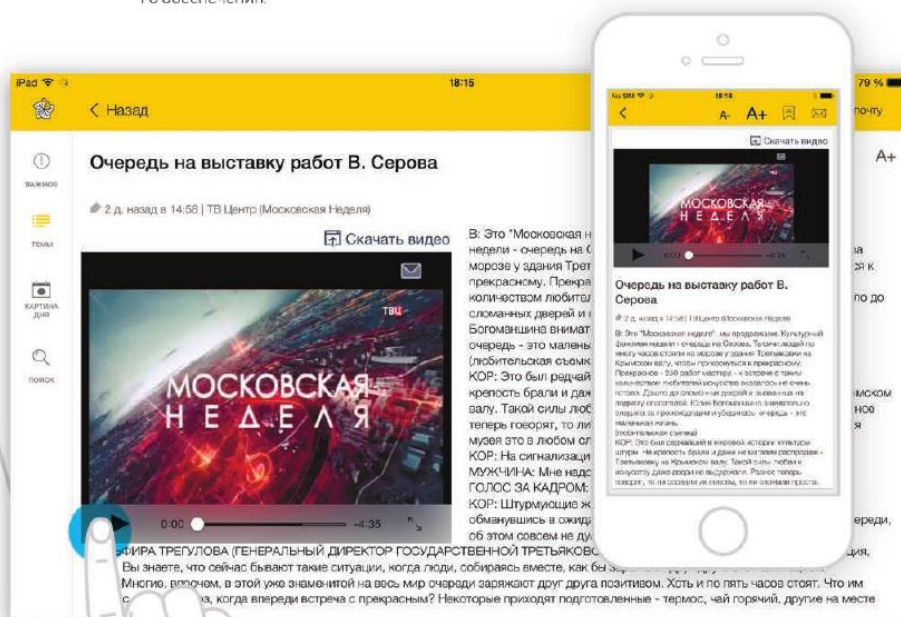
го обеспечений.

iPad
18:15
79 %
< Назад
почту
A+
ВАЖНОЕ
ТЕМЫ
КАРТИНА ДНЯ
ПОИСК

Очередь на выставку работ В. Серова

2 д. назад в 14:58 | ТВ Центр (Московская Неделя)

Скачать видео

ТВЦ
МОСКОВСКАЯ НЕДЕЛЯ
0:00
-4:35

В: Это "Московская н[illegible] недели - очередь на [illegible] морозе у здания Трет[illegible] прекрасному. Прекра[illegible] количеством любител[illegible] сломанных дверей и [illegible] Богоманшина внимат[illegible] очередь - это малень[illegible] (любительская съемк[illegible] КОР: Это был редчай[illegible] крепость брали и даж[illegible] валу. Такой силы люб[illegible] теперь говорят, то ли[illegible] музея это в любом сл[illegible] КОР: На сигнализаци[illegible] МУЖЧИНА: Мне надо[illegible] ГОЛОС ЗА КАДРОМ: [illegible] КОР: Штурмующие ж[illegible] обманувшись в ожида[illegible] об этом совсем не ду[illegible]

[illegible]ва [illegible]ся к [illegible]по до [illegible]ском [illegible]ное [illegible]ереди, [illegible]ция,

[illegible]ФИРА ТРЕГУЛОВА (ГЕНЕРАЛЬНЫЙ ДИРЕКТОР ГОСУДАРСТВЕННОЙ ТРЕТЬЯКОВ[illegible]
Вы знаете, что сейчас бывают такие ситуации, когда люди, собираясь вместе, как бы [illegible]
Многие, впрочем, в этой уже знаменитой на весь мир очереди заряжают друг друга позитивом. Хоть и по пять часов стоят. Что им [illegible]с, когда впереди встреча с прекрасным? Некоторые приходят подготовленные - термос, чай горячий, другие на месте

18:16
A- A+
Скачать видео
МОСКОВСКАЯ НЕДЕЛЯ
Очередь на выставку работ В. Серова
2 д. назад в 14:58 | ТВ Центр (Московская Неделя)
В: Это "Московская неделя", мы продолжаем. Культурный феномен недели - очередь на Серова. Тысячи людей по многу часов стояли на морозе у здания Третьяковки на Крымском валу, чтобы приобщиться к прекрасному. Прекрасное - 250 работ мастера - к встрече с таким количеством любителей искусства оказалось не очень готово. Дошло до сломанных дверей и вызванных на подмогу охранников. Юлия Богоманшина внимательно следила за происходящим и убедилась: очередь - это маленькая жизнь.
(любительская съемка)
КОР: Это был редчайший в мировой истории культурный штурм. На крепость брали и даже не ставили распродаж - Третьяковку на Крымском валу. Такой силы любви к искусству даже двери не выдержали. Разное теперь говорят, то ли сорвали их невзначай, то ли сломали просто.